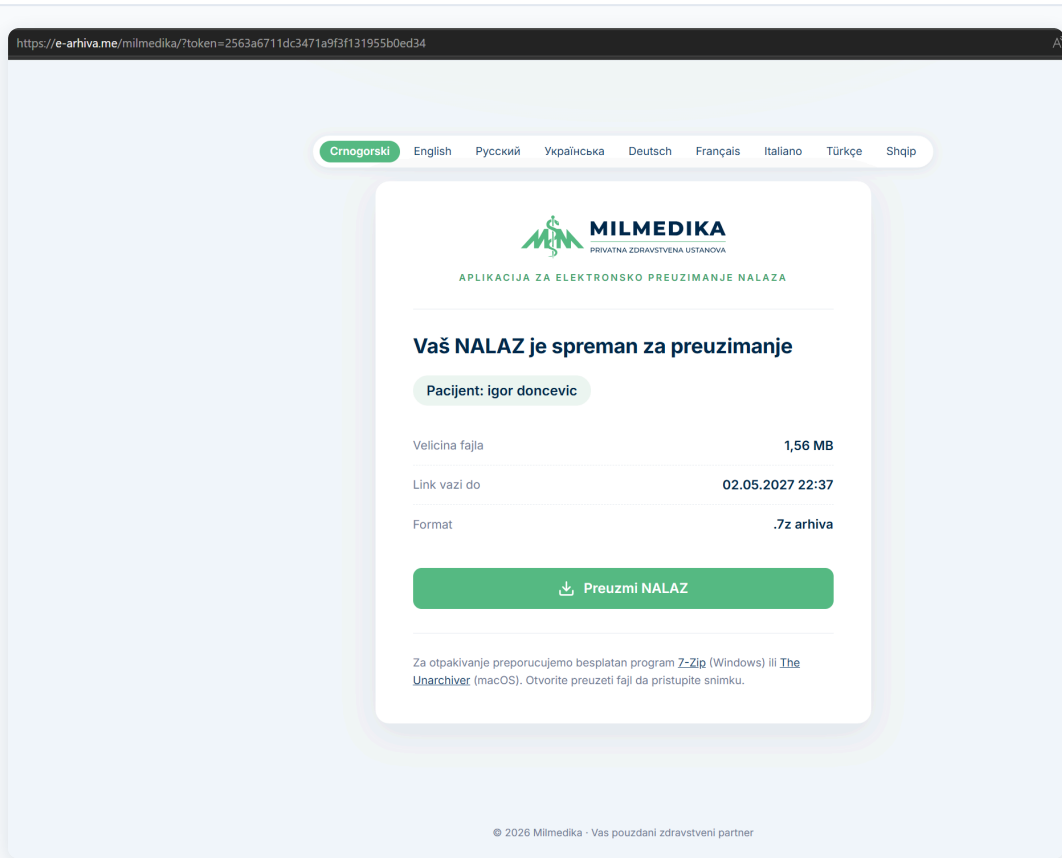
https://e-arhiva.me/milmedika/?token=2563a6711dc3471a9f3f131955b0ed34

Crnogorski English Русский Українська Deutsch Français Italiano Türkçe Shqip

MILMEDIKA
PRIVATNA ZDRAVSTVENA USTANOVA

APLIKACIJA ZA ELEKTRONSKO PREUZIMANJE NALAZA

Vaš NALAZ je spreman za preuzimanje

Pacijent: igor doncevic

| | |
|---|---|
| Velicina fajla | 1,56 MB |
| Link vazi do | 02.05.2027 22:37 |
| Format | .7z arhiva |

Preuzmi NALAZ

Za otpakivanje preporucujemo besplatan program 7-Zip (Windows) ili The Unarchiver (macOS). Otvorite preuzeti fajl da pristupite snimku.

© 2026 Milmedika · Vas pouzdani zdravstveni partner